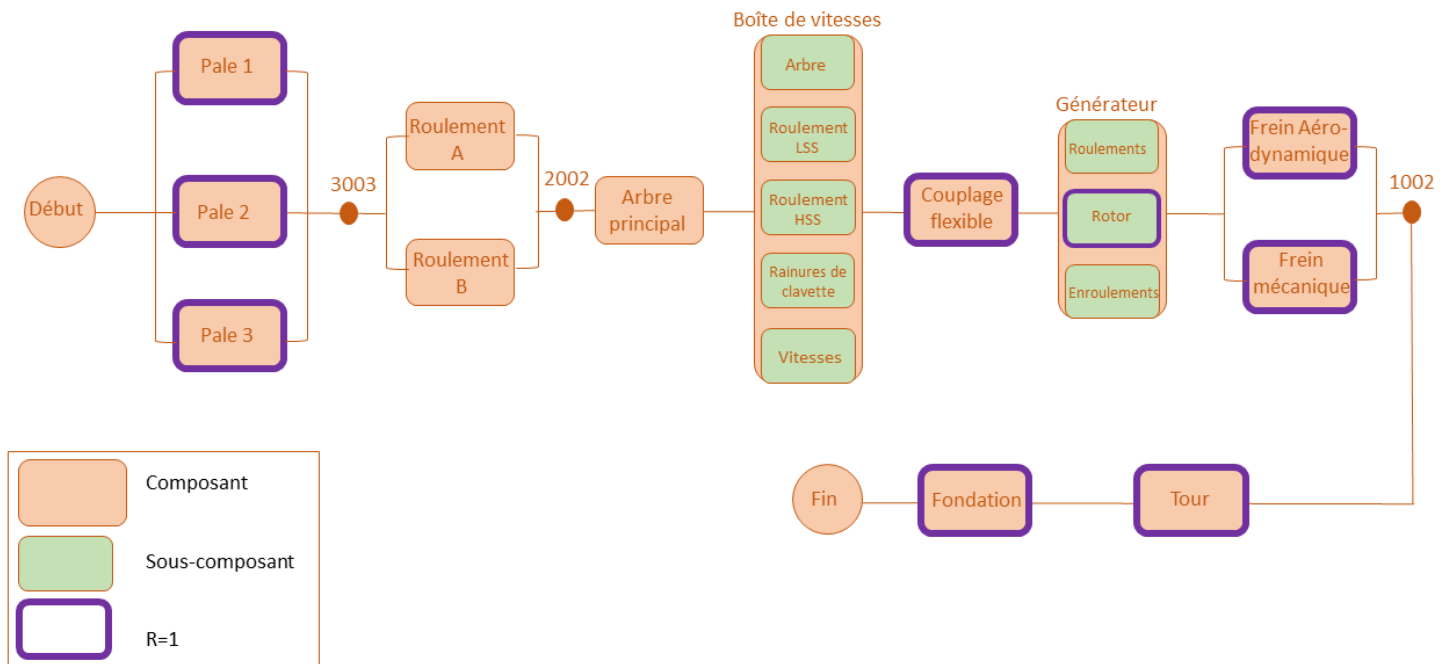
Début

Pale 1

Pale 2

Pale 3

3003

Roulement A

Roulement B

2002

Arbre principal

Boîte de vitesses

Arbre

Roulement LSS

Roulement HSS

Rainures de clavette

Vitesses

Couplage flexible

Générateur

Roulements

Rotor

Enroulements

Frein Aéro-dynamique

Frein mécanique

1002

Fin

Fondation

Tour

Composant

Sous-composant

R=1